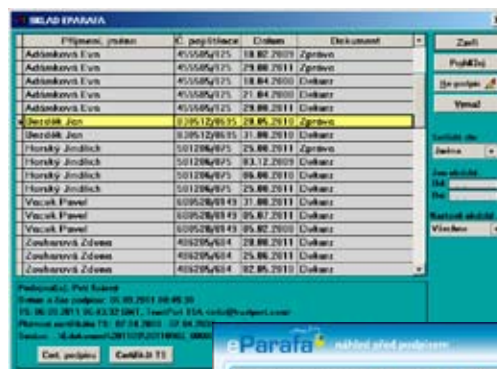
SKLAD EPARAFA

| Příjmení, jméno | Č. pojištěnce | Datum | Dokument |
|---|---|---|---|
| Adámková Eva | 455505/125 | 18.02.2009 | Zpráva |
| Adámková Eva | 455505/125 | 29.08.2011 | Zpráva |
| Adámková Eva | 455505/125 | 18.04.2000 | Dokument |
| Adámková Eva | 455505/125 | 21.04.2000 | Dokument |
| Adámková Eva | 455505/125 | 29.08.2011 | Dokument |
| Bezdák Jan | 030512/0635 | 28.05.2010 | Zpráva |
| Bezdák Jan | 030512/0635 | 31.08.2010 | Dokument |
| Horský Jindřich | 501206/075 | 25.08.2011 | Zpráva |
| Horský Jindřich | 501206/075 | 03.12.2009 | Dokument |
| Horský Jindřich | 501206/075 | 06.08.2010 | Dokument |
| Horský Jindřich | 501206/075 | 25.08.2011 | Dokument |
| Vacek Pavel | 600520/0149 | 31.08.2011 | Dokument |
| Vacek Pavel | 600520/0149 | 05.07.2011 | Dokument |
| Vacek Pavel | 600520/0149 | 05.02.2008 | Dokument |
| Zouharová Zdena | 405205/604 | 28.08.2011 | Dokument |
| Zouharová Zdena | 405205/604 | 25.08.2011 | Dokument |
| Zouharová Zdena | 405205/604 | 02.05.2010 | Dokument |

Zavřít
Prohlížej
Ne podpis
Vznal

Seřadit dle
Jména

Podepsal(a): Petr Kubant
Datum a čas podpisu: 31.08.2011 08:05:26
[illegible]
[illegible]
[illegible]

Cert. podpisu
Certifikát TS

eParafa
náhled před podpisem